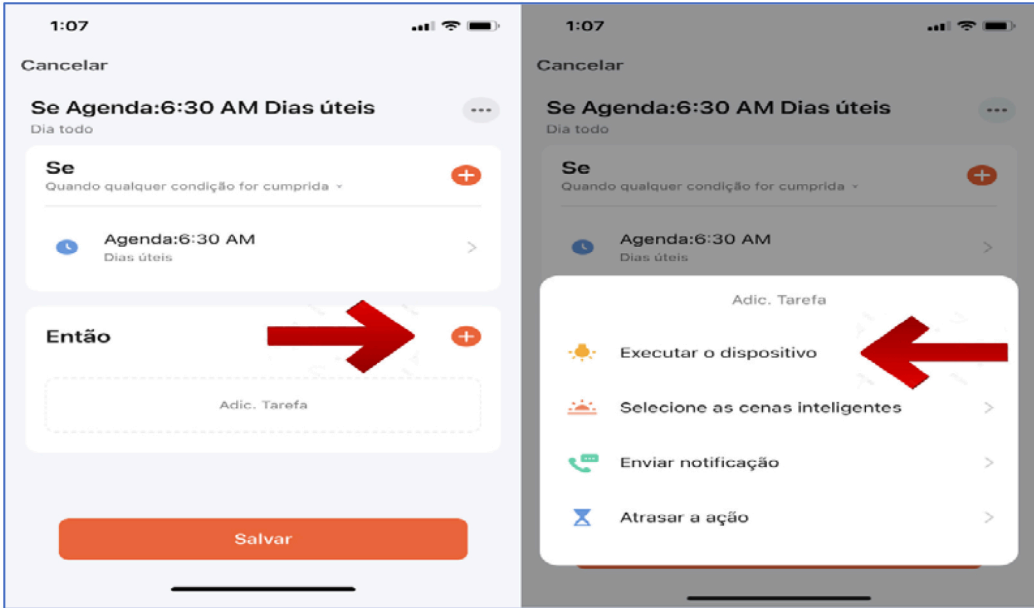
1:07

Cancelar

Se Agenda:6:30 AM Dias úteis

Dia todo

Se

Quando qualquer condição for cumprida

Agenda:6:30 AM

Dias úteis

Então

Adic. Tarefa

Salvar

1:07

Cancelar

Se Agenda:6:30 AM Dias úteis

Dia todo

Se

Quando qualquer condição for cumprida

Agenda:6:30 AM

Dias úteis

Adic. Tarefa

Executar o dispositivo

Selecione as cenas inteligentes

Enviar notificação

Atrasar a ação